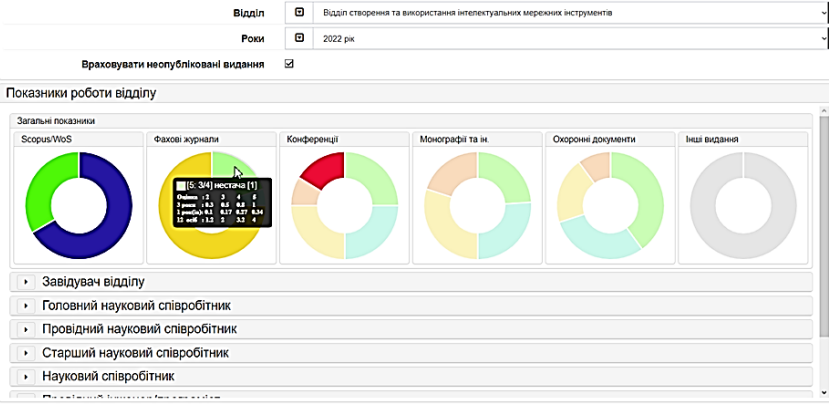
Відділ | Відділ створення та використання інтелектуальних мережних інструментів

Роки | 2022 рік

Враховувати неопубліковані видання ☑

Показники роботи відділу

Загальні показники

Scopus/WoS

Фахові журнали

[5; 3/4] нестача [1]

| Оцінка | 2 | 3 | 4 | 5 |
|---|---|---|---|---|
| 3 роки | 0.3 | 0.5 | 0.8 | 1 |
| 1 рік | 0.1 | 0.17 | 0.27 | 0.34 |
| 12 осіб | 1.2 | 2 | 3.2 | 4 |

Конференції

Монографії та ін.

Охоронні документи

Інші видання

Завідувач відділу

Головний науковий співробітник

Провідний науковий співробітник

Старший науковий співробітник

Науковий співробітник

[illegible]